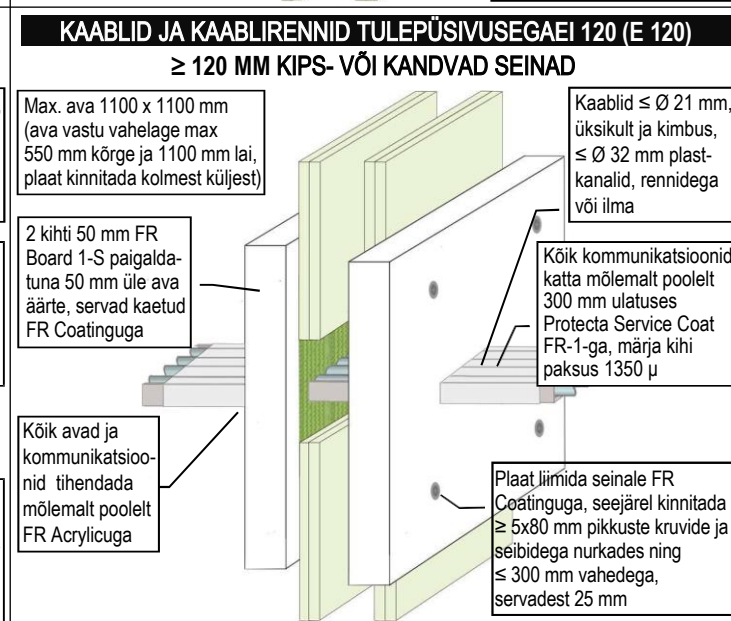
KAABLID JA KAABLIRENNID TULEPÜSIVUSEGAEI 120 (E 120)

≥ 120 MM KIPS- VÕI KANDVAD SEINAD

Max. ava 1100 x 1100 mm (ava vastu vahelage max 550 mm kõrge ja 1100 mm lai, plaat kinnitada kolmest küljest)

Kaablid ≤ Ø 21 mm, üksikult ja kimbus, ≤ Ø 32 mm plastkanalid, rennidega või ilma

2 kihti 50 mm FR Board 1-S paigaldatuna 50 mm üle ava äärte, servad kaetud FR Coatinguga

Kõik kommunikatsioonid katta mõlemalt poolelt 300 mm ulatuses Protecta Service Coat FR-1-ga, märja kihi paksus 1350 μ

Kõik avad ja kommunikatsioonid tihendada mõlemalt poolelt FR Acrylicuga

Plaat liimida seinale FR Coatinguga, seejärel kinnitada ≥ 5x80 mm pikkuste kruvide ja seibidega nurkades ning ≤ 300 mm vahedega, servadest 25 mm